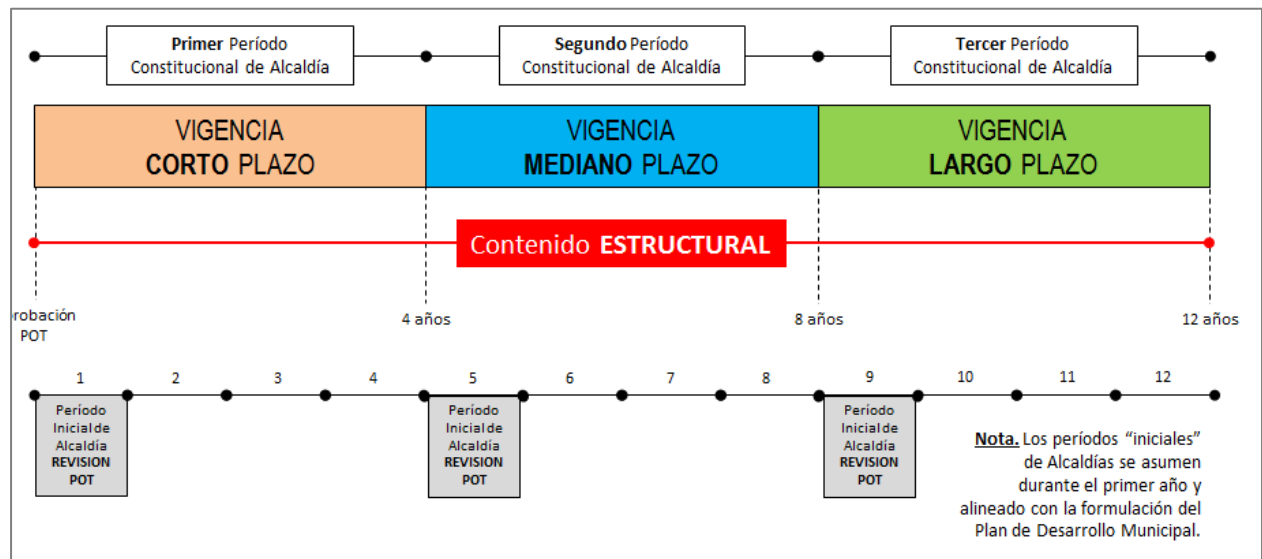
**Primer** Período Constitucional de Alcaldía

**Segundo** Período Constitucional de Alcaldía

**Tercer** Período Constitucional de Alcaldía

VIGENCIA **CORTO** PLAZO

VIGENCIA **MEDIANO** PLAZO

VIGENCIA **LARGO** PLAZO

Contenido **ESTRUCTURAL**

robación POT

4 años

8 años

12 años

1 2 3 4 5 6 7 8 9 10 11 12

Período Inicial de Alcaldía **REVISION POT**

Período Inicial de Alcaldía **REVISION POT**

Período Inicial de Alcaldía **REVISION POT**

**Nota.** Los períodos "iniciales" de Alcaldías se asumen durante el primer año y alineado con la formulación del Plan de Desarrollo Municipal.